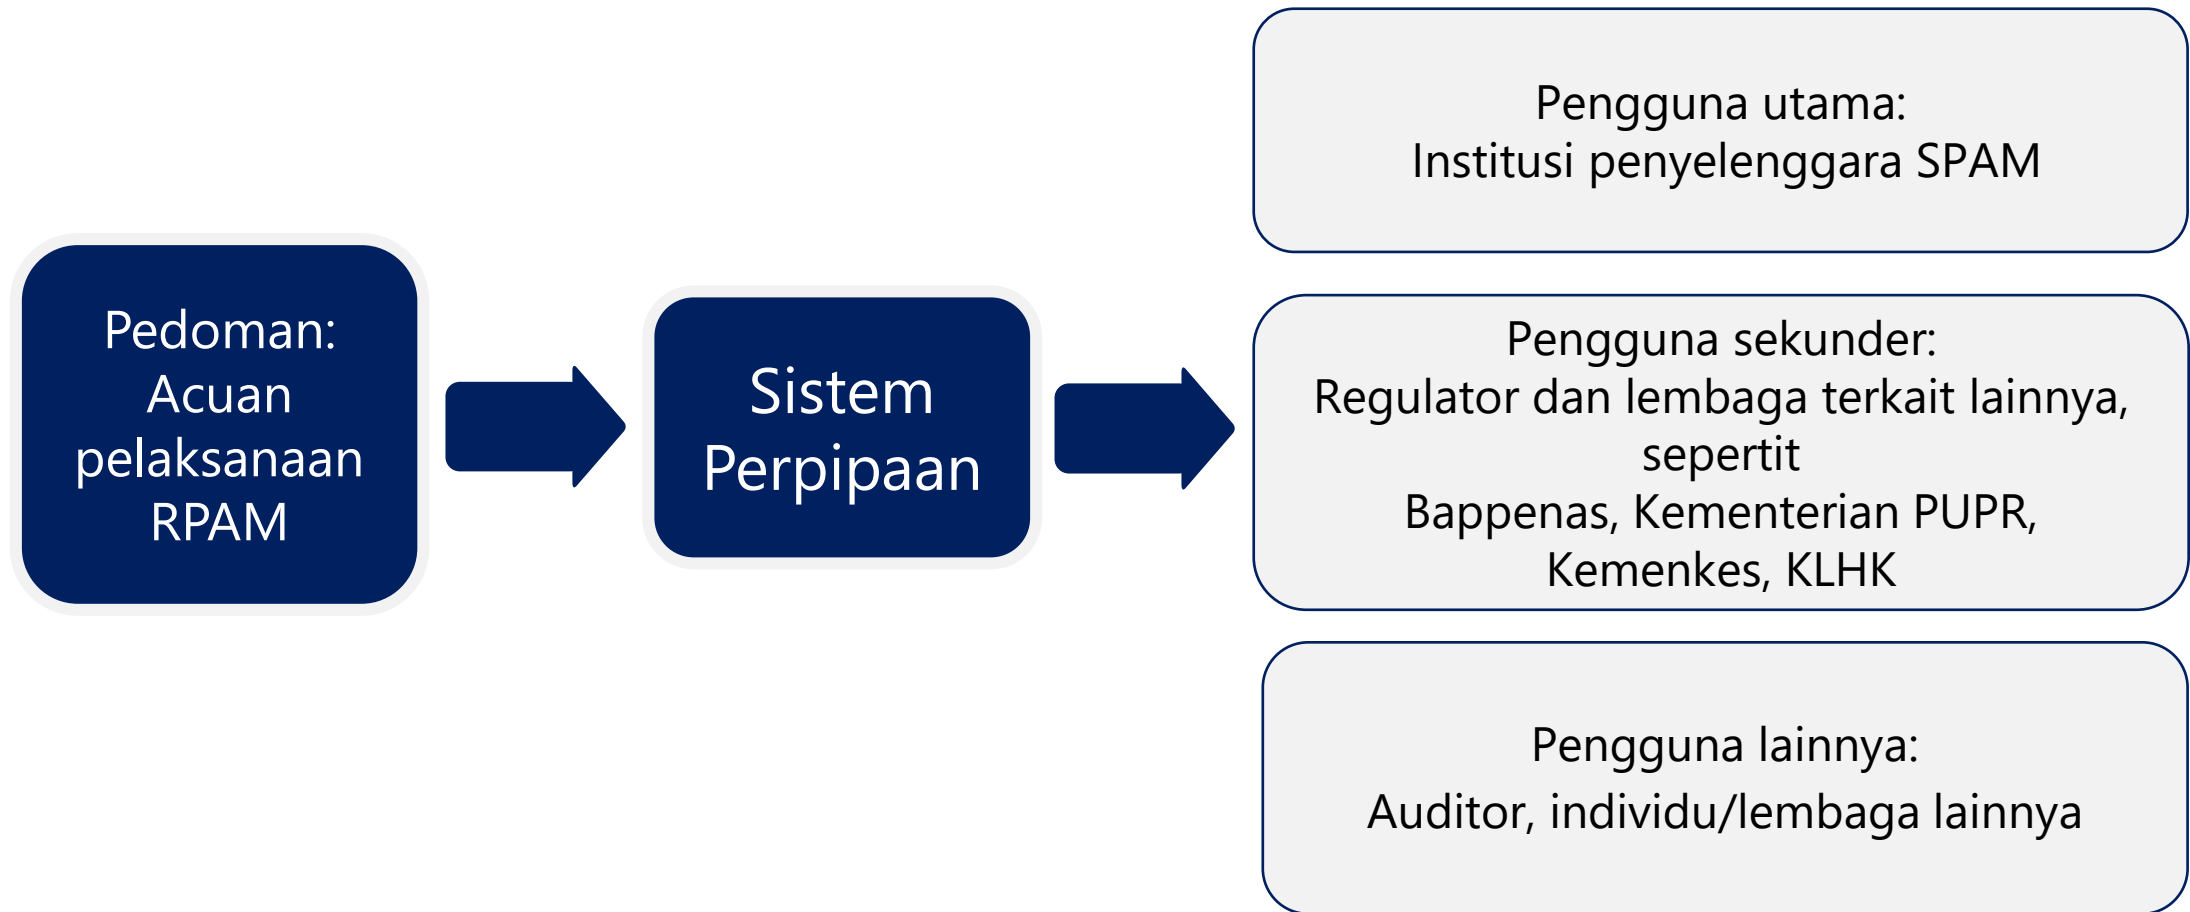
Pedoman: Acuan pelaksanaan RPAM

Sistem Perpipaan

Pengguna utama:
Institusi penyelenggara SPAM

Pengguna sekunder:
Regulator dan lembaga terkait lainnya, sepertit
Bappenas, Kementerian PUPR, Kemenkes, KLHK

Pengguna lainnya:
Auditor, individu/lembaga lainnya